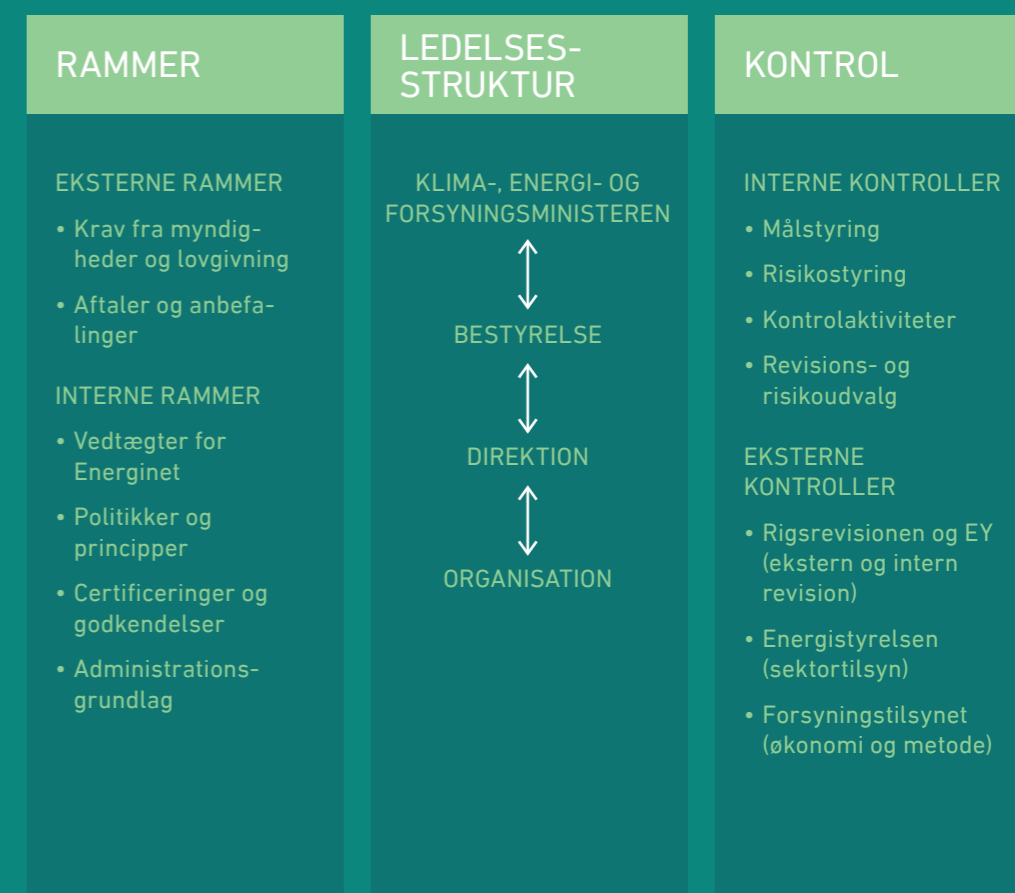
RAMMER

EKSTERNE RAMMER

• Krav fra myndigheder og lovgivning

• Aftaler og anbefalinger

INTERNE RAMMER

• Vedtægter for Energinet

• Politikker og principper

• Certificeringer og godkendelser

• Administrationsgrundlag

LEDELSES-STRUKTUR

KLIMA-, ENERGI- OG FORSYNINGSMINISTEREN

BESTYRELSE

DIREKTION

ORGANISATION

KONTROL

INTERNE KONTROLLER

• Målstyring

• Risikostyring

• Kontrolaktiviteter

• Revisions- og risikoudvalg

EKSTERNE KONTROLLER

• Rigsrevisionen og EY (ekstern og intern revision)

• Energistyrelsen (sektortilsyn)

• Forsyningstilsynet (økonomi og metode)